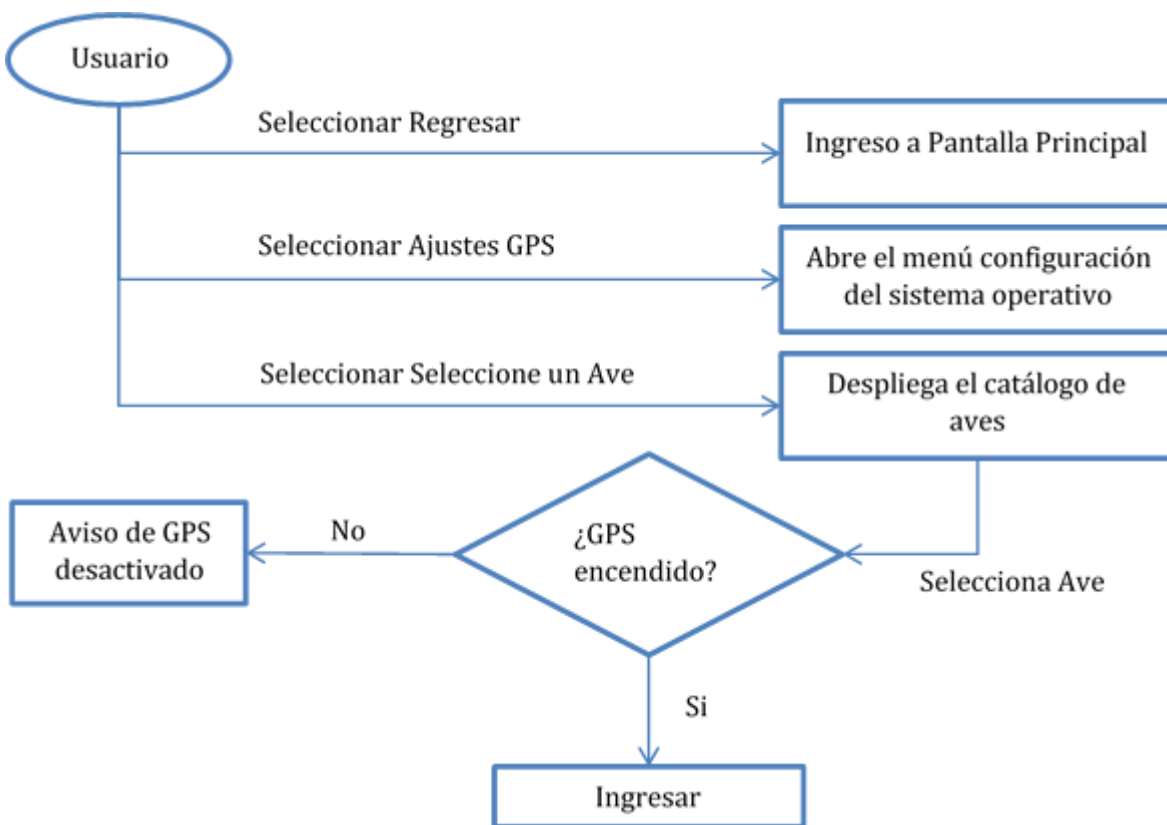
Usuario

Seleccionar Regresar

Ingreso a Pantalla Principal

Seleccionar Ajustes GPS

Abre el menú configuración del sistema operativo

Seleccionar Seleccione un Ave

Despliega el catálogo de aves

Aviso de GPS desactivado

No

¿GPS encendido?

Selecciona Ave

Si

Ingresar